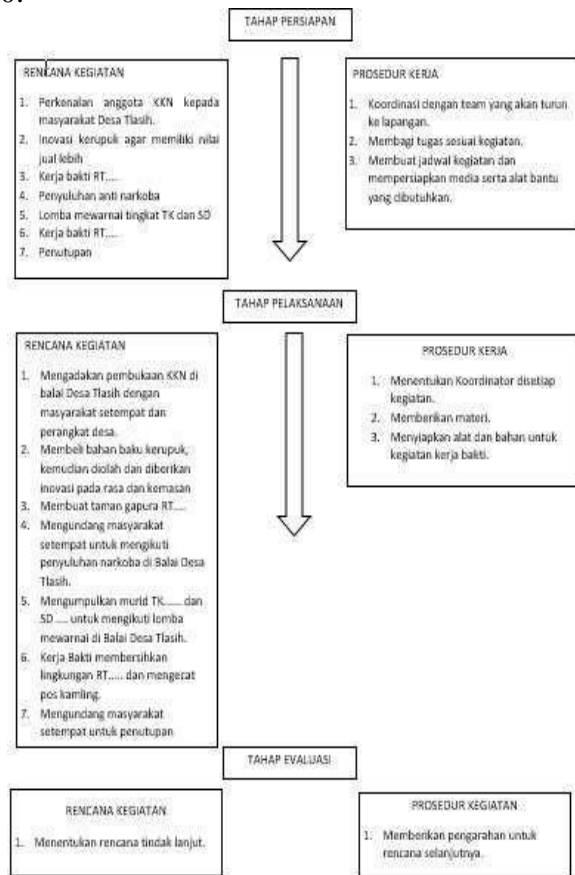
TAHAP PERSIAPAN

RENCANA KEGIATAN

1. Perkenalan anggota KKN kepada masyarakat Desa Tlasih.
2. Inovasi kerupuk agar memiliki nilai jual lebih
3. Kerja bakti RT.....
4. Penyuluhan anti narkoba
5. Lomba mewarnai tingkat TK dan SD
6. Kerja bakti RT.....
7. Penutupan

PROSEDUR KERJA

1. Koordinasi dengan team yang akan turun ke lapangan.
2. Membagi tugas sesuai kegiatan.
3. Membuat jadwal kegiatan dan mempersiapkan media serta alat bantu yang dibutuhkan.

TAHAP PELAKSANAAN

RENCANA KEGIATAN

1. Mengadakan pembukaan KKN di balai Desa Tlasih dengan masyarakat setempat dan perangkat desa.
2. Membeli bahan baku kerupuk, kemudian diolah dan diberikan inovasi pada rasa dan kemasan
3. Membuat taman gapura RT.....
4. Mengundang masyarakat setempat untuk mengikuti penyuluhan narkoba di Balai Desa Tlasih.
5. Mengumpulkan murid TK...... dan SD ..... untuk mengikuti lomba mewarnai di Balai Desa Tlasih.
6. Kerja Bakti membersihkan lingkungan RT..... dan mengecat pos kamling.
7. Mengundang masyarakat setempat untuk penutupan

PROSEDUR KERJA

1. Menentukan Koordinator disetiap kegiatan.
2. Memberikan materi.
3. Menyiapkan alat dan bahan untuk kegiatan kerja bakti.

TAHAP EVALUASI

RENCANA KEGIATAN

1. Menentukan rencana tindak lanjut.

PROSEDUR KEGIATAN

1. Memberikan pengarahan untuk rencana selanjutnya.